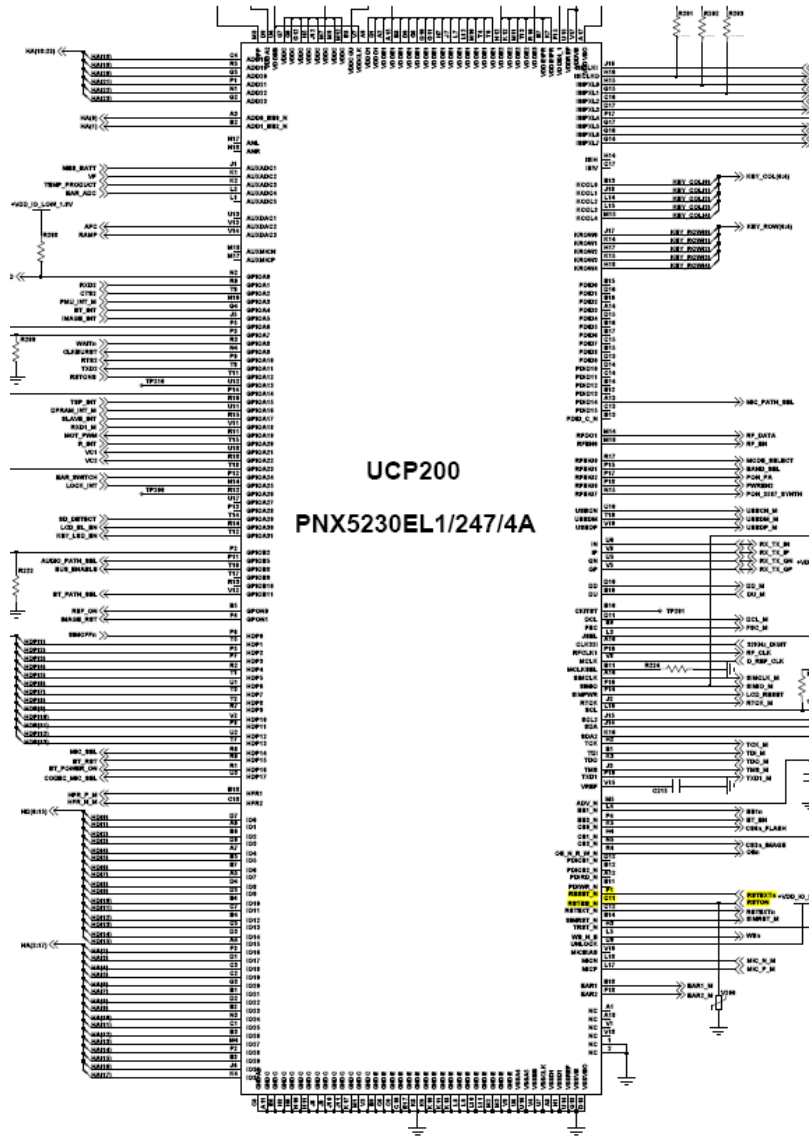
UCP200

PNX5230EL1/247/4A

HA(18:23)

MBB_BATT
VF
TEMP_PRODUCT
EAR_ADC

+VDD_IO_LOW_1.8V

AFC
RAMP

RXD2
CTS2
PMU_INT_N
BT_INT
IMAGE_INT

WAITn
CLKREQ
RTS2
TXD2
RETONB

TP_INT
DPRAM_INT_N
SLAVE_INT
RXD1_N
MOT_PWM
P_INT
VC1
VC2

EAR_SWITCH
LOCK_INT

SD_DETECT
LCD_BL_EN
KEY_LED_EN

AUDIO_PATH_SEL
BUS_ENABLE

BT_PATH_SEL

REF_ON
IMAGE_RST

SIMOFFn

MIC_SEL
BT_RST
BT_POWER_ON
CODEC_MIC_SEL

HFR_P_M
HFR_N_M

HD(0:15)

HA(1:17)

KEY_COL(0:4)

KEY_ROW(0:4)

MIC_PATH_SEL

RF_DATA
RF_EN

MODE_SELECT
BAND_SEL
PCM_PA
PCM_2G57_SYNTH

USBCN_M
USBDM_M
USBDP_M

RX_TX_IM
RX_TX_IP
RX_TX_QN
RX_TX_QP

DD_M
DU_M

TP201

DCL_M
FSC_M

32KHz_DIGIT
RF_CLK
D_REF_CLK

SIMCLK_M
SIMIO_M
LCD_RESET
RTCK_M

TCK_M
TDI_M
TDO_M
TMS_M
TXD1_M

EBIn
BT_EN
CSBn_FLASH

CS2n_IMAGE
OEn

RSTEXTn
RETON
RSTEXTn
SIMRST_M

WEn

MIC_N_M
MIC_P_M

EAR1_M
EAR2_M

R201 R202 R203
R208
R209
R222
R224
TP210
TP200
C210
V100